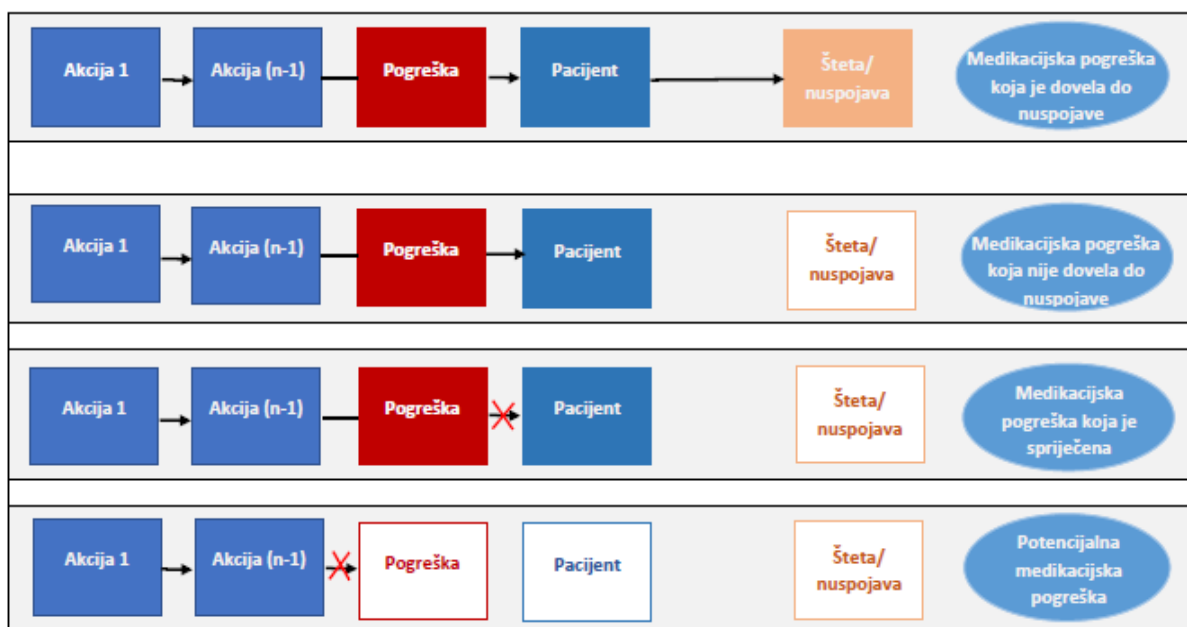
Akcija 1
Akcija (n-1)
Pogreška
Pacijent
Šteta/ nuspojava
Medikacijska pogreška koja je dovela do nuspojave

Akcija 1
Akcija (n-1)
Pogreška
Pacijent
Šteta/ nuspojava
Medikacijska pogreška koja nije dovela do nuspojave

Akcija 1
Akcija (n-1)
Pogreška
Pacijent
Šteta/ nuspojava
Medikacijska pogreška koja je spriječena

Akcija 1
Akcija (n-1)
Pogreška
Pacijent
Šteta/ nuspojava
Potencijalna medikacijska pogreška